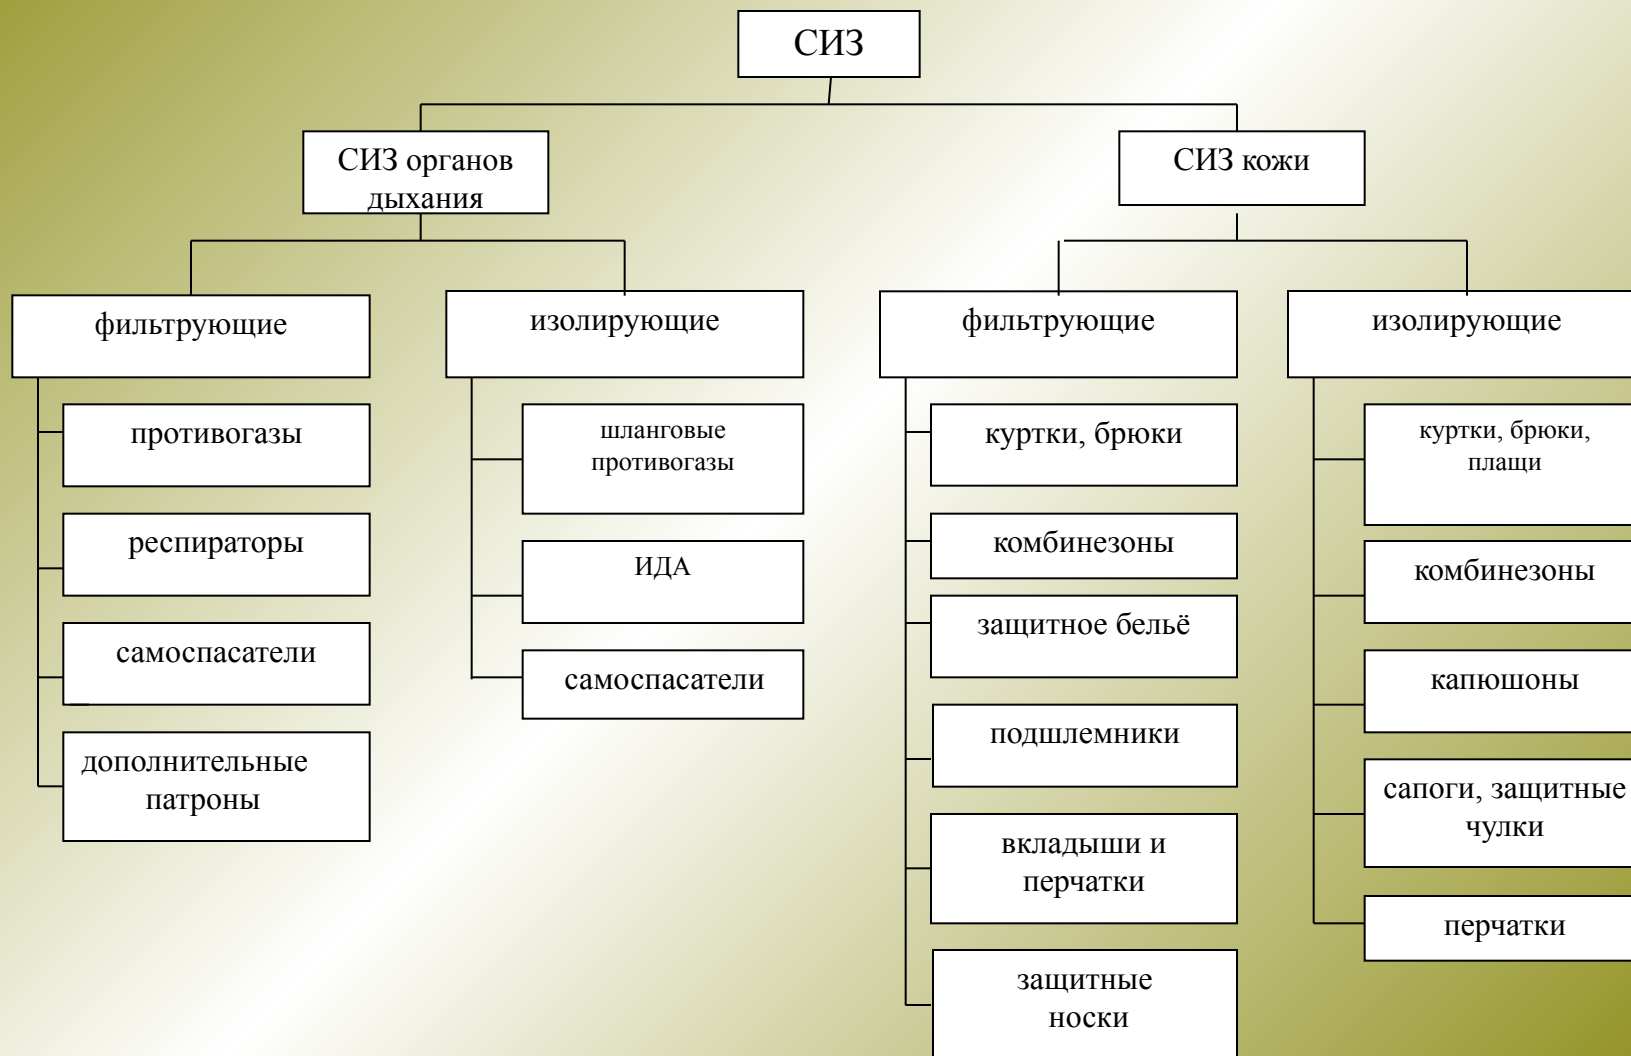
СИЗ

СИЗ органов дыхания

СИЗ кожи

фильтрующие

противогазы

респираторы

самоспасатели

дополнительные патроны

изолирующие

шланговые противогазы

ИДА

самоспасатели

фильтрующие

куртки, брюки

комбинезоны

защитное бельё

подшлемники

вкладыши и перчатки

защитные носки

изолирующие

куртки, брюки, плащи

комбинезоны

капюшоны

сапоги, защитные чулки

перчатки